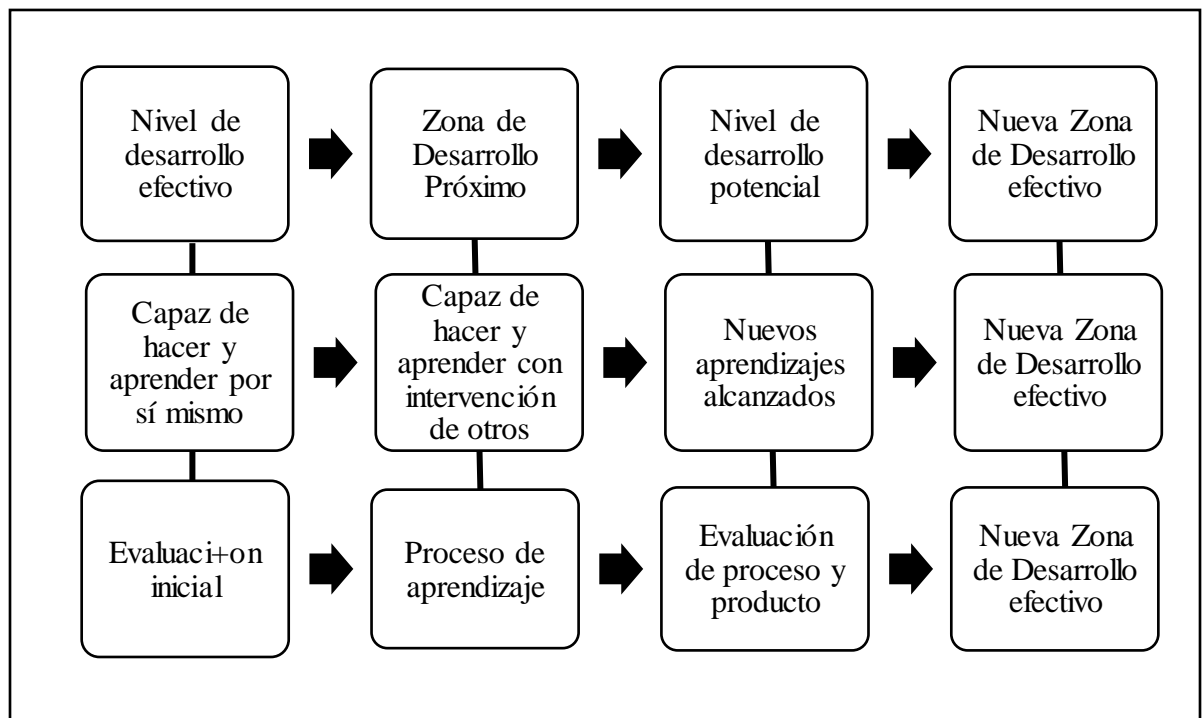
Nivel de desarrollo efectivo

Zona de Desarrollo Próximo

Nivel de desarrollo potencial

Nueva Zona de Desarrollo efectivo

Capaz de hacer y aprender por sí mismo

Capaz de hacer y aprender con intervención de otros

Nuevos aprendizajes alcanzados

Nueva Zona de Desarrollo efectivo

Evaluaci+on inicial

Proceso de aprendizaje

Evaluación de proceso y producto

Nueva Zona de Desarrollo efectivo